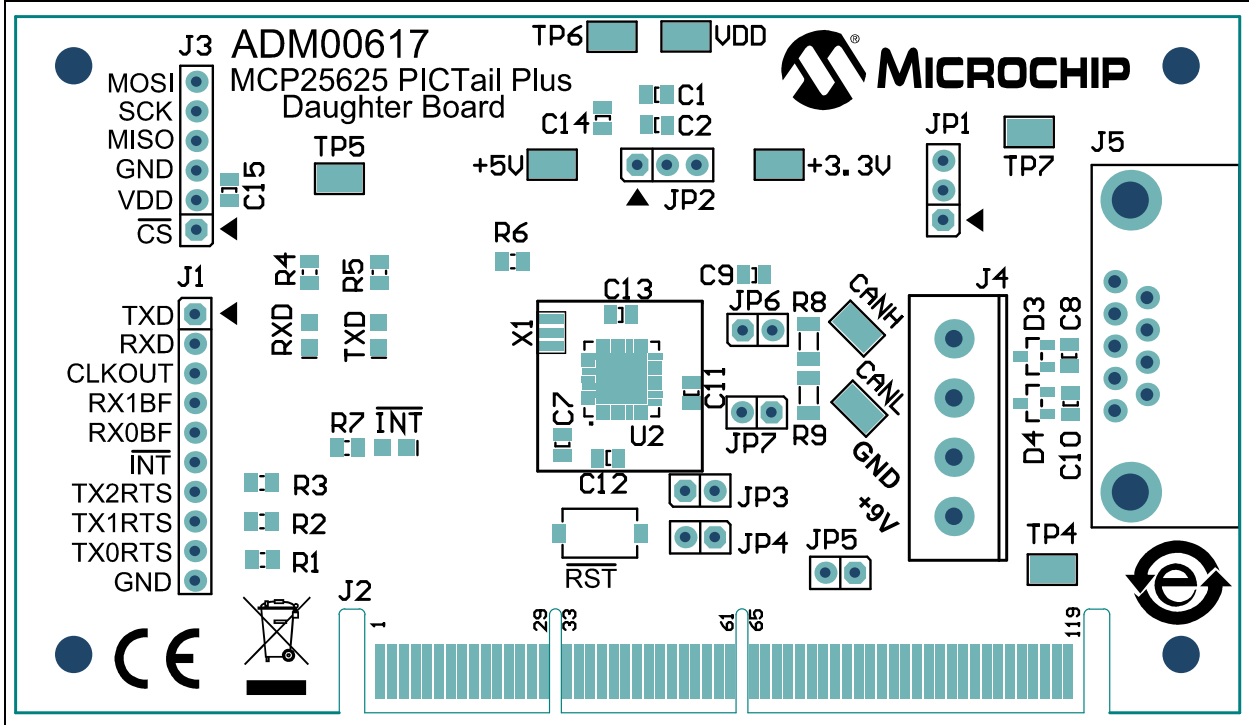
J3
ADM00617
MCP25625 PICTail Plus
Daughter Board
TP6 VDD
MICROCHIP
MOSI
SCK
MISO
GND
VDD
$\overline{CS}$
C15
TP5
C14
C1
C2
+5V
JP2
+3.3V
JP1
TP7
J5
R6
R4
R5
J1
TXD
RXD
CLKOUT
RX1BF
RX0BF
$\overline{INT}$
TX2RTS
TX1RTS
TX0RTS
GND
RXD
TXD
X1
C13
C9
JP6
R8
CANH
J4
D3
C8
C7
U2
C11
JP7
R9
CANL
D4
C10
R7 $\overline{INT}$
R3
R2
R1
C12
JP3
GND
+9V
JP4
JP5
TP4
$\overline{RST}$
J2
1
29
33
61
65
119